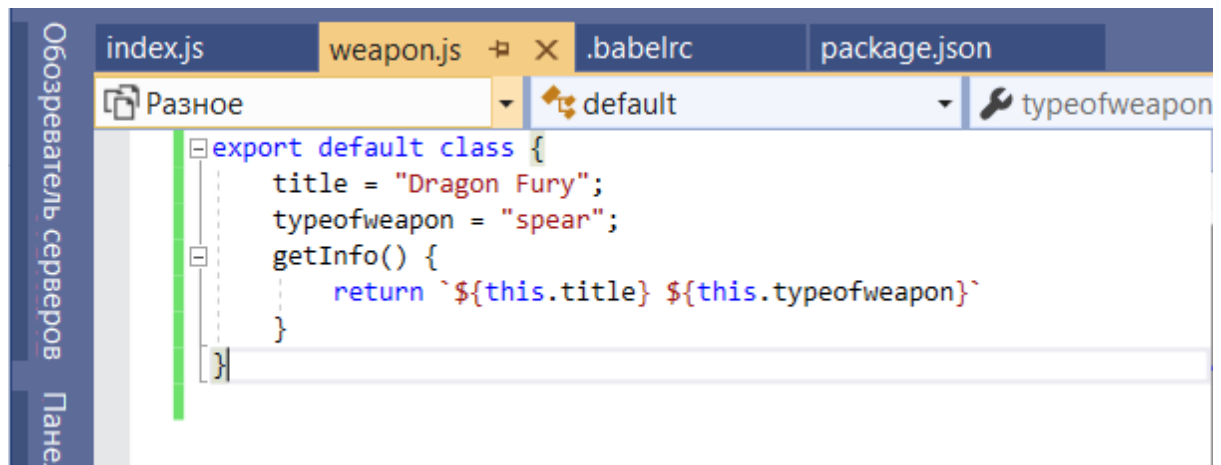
Обозреватель серверов

Пане

index.js | weapon.js | .babelrc | package.json

Разное | default | typeofweapon

export default class {
    title = "Dragon Fury";
    typeofweapon = "spear";
    getInfo() {
        return `${this.title} ${this.typeofweapon}`
    }
}